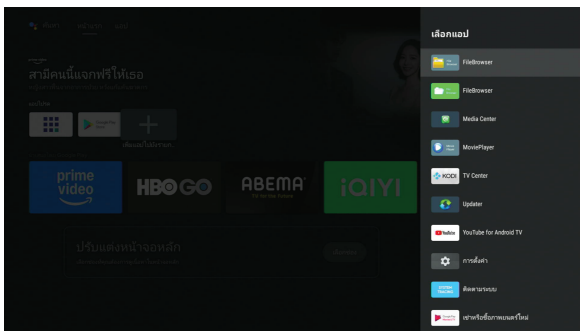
ค้นหา หน้าแรก แอป

สามีคนนี้แจกฟรีให้เธอ

prime video

HBO GO

ABEMA

iQIYI

ปรับแต่งหน้าจอหลัก

เลือกแอป

FileBrowser

FileBrowser

Media Center

MoviePlayer

TV Center

Updater

YouTube for Android TV

การตั้งค่า

ติดตามระบบ

เช่าหรือซื้อภาพยนตร์ใหม่